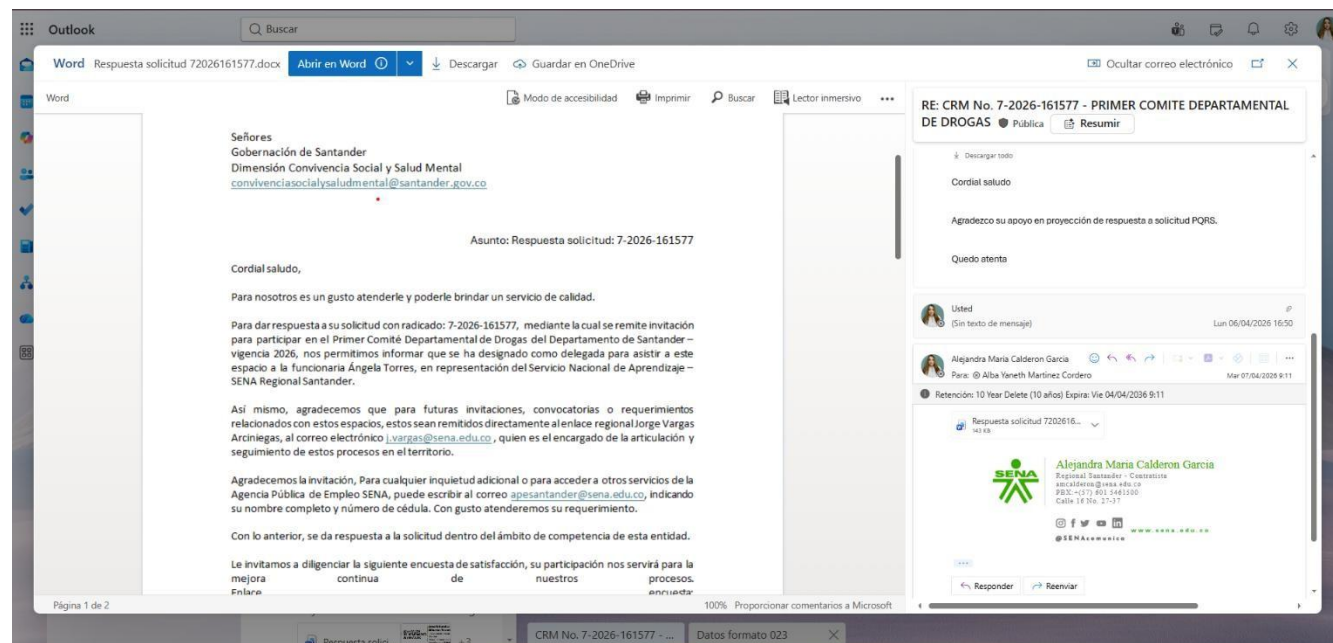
Outlook
Buscar

Word Respuesta solicitud 72026161577.docx
Abrir en Word
Descargar
Guardar en OneDrive
Ocultar correo electrónico

Word
Modo de accesibilidad
Imprimir
Buscar
Lector inmersivo
•••

Señores
Gobernación de Santander
Dimensión Convivencia Social y Salud Mental
convivenciasocialysaludmental@santander.gov.co

Asunto: Respuesta solicitud: 7-2026-161577

Cordial saludo,

Para nosotros es un gusto atenderle y poderle brindar un servicio de calidad.

Para dar respuesta a su solicitud con radicado: 7-2026-161577, mediante la cual se remite invitación para participar en el Primer Comité Departamental de Drogas del Departamento de Santander – vigencia 2026, nos permitimos informar que se ha designado como delegada para asistir a este espacio a la funcionaria Ángela Torres, en representación del Servicio Nacional de Aprendizaje – SENA Regional Santander.

Así mismo, agradecemos que para futuras invitaciones, convocatorias o requerimientos relacionados con estos espacios, estos sean remitidos directamente al enlace regional Jorge Vargas Arciniegas, al correo electrónico j.vargas@sena.edu.co , quien es el encargado de la articulación y seguimiento de estos procesos en el territorio.

Agradecemos la invitación, Para cualquier inquietud adicional o para acceder a otros servicios de la Agencia Pública de Empleo SENA, puede escribir al correo apesantander@sena.edu.co, indicando su nombre completo y número de cédula. Con gusto atenderemos su requerimiento.

Con lo anterior, se da respuesta a la solicitud dentro del ámbito de competencia de esta entidad.

Le invitamos a diligenciar la siguiente encuesta de satisfacción, su participación nos servirá para la mejora continua de nuestros procesos.
Enlace encuesta

Página 1 de 2
100% Proporcionar comentarios a Microsoft

RE: CRM No. 7-2026-161577 - PRIMER COMITE DEPARTAMENTAL DE DROGAS
Pública
Resumir

Descargar todo

Cordial saludo

Agradezco su apoyo en proyección de respuesta a solicitud PQRS.

Quedo atenta

Usted
(Sin texto de mensaje)
Lun 06/04/2026 16:50

Alejandra Maria Calderon Garcia
Para: Alba Yaneth Martinez Cordero
Mar 07/04/2026 9:11

Retención: 10 Year Delete (10 años) Expira: Vie 04/04/2036 9:11

Respuesta solicitud 7202616...
143 KB

SENA
Alejandra Maria Calderon Garcia
Regional Santander - Contratista
amcalderon@sena.edu.co
PBX: +(57) 601 5461500
Calle 16 No. 27-37

www.sena.edu.co
@SENAcomunica

Responder
Reenviar

Respuesta solici...
CRM No. 7-2026-161577 - ...
Datos formato 023